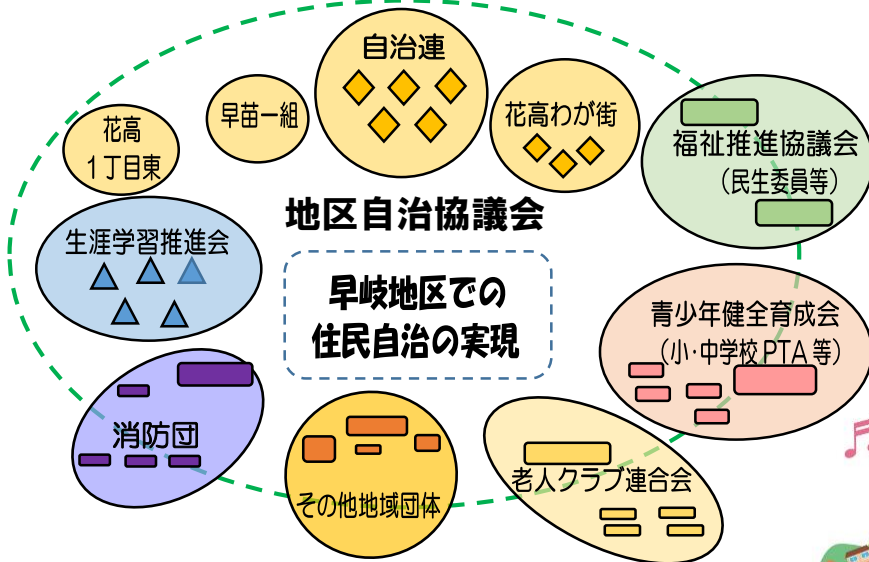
自治連

早苗一組

花高わが街

花高
1丁目東

福祉推進協議会
（民生委員等）

地区自治協議会

生涯学習推進会

早岐地区での
住民自治の実現

青少年健全育成会
（小·中学校PTA等）

消防団

その他地域団体

老人クラブ連合会